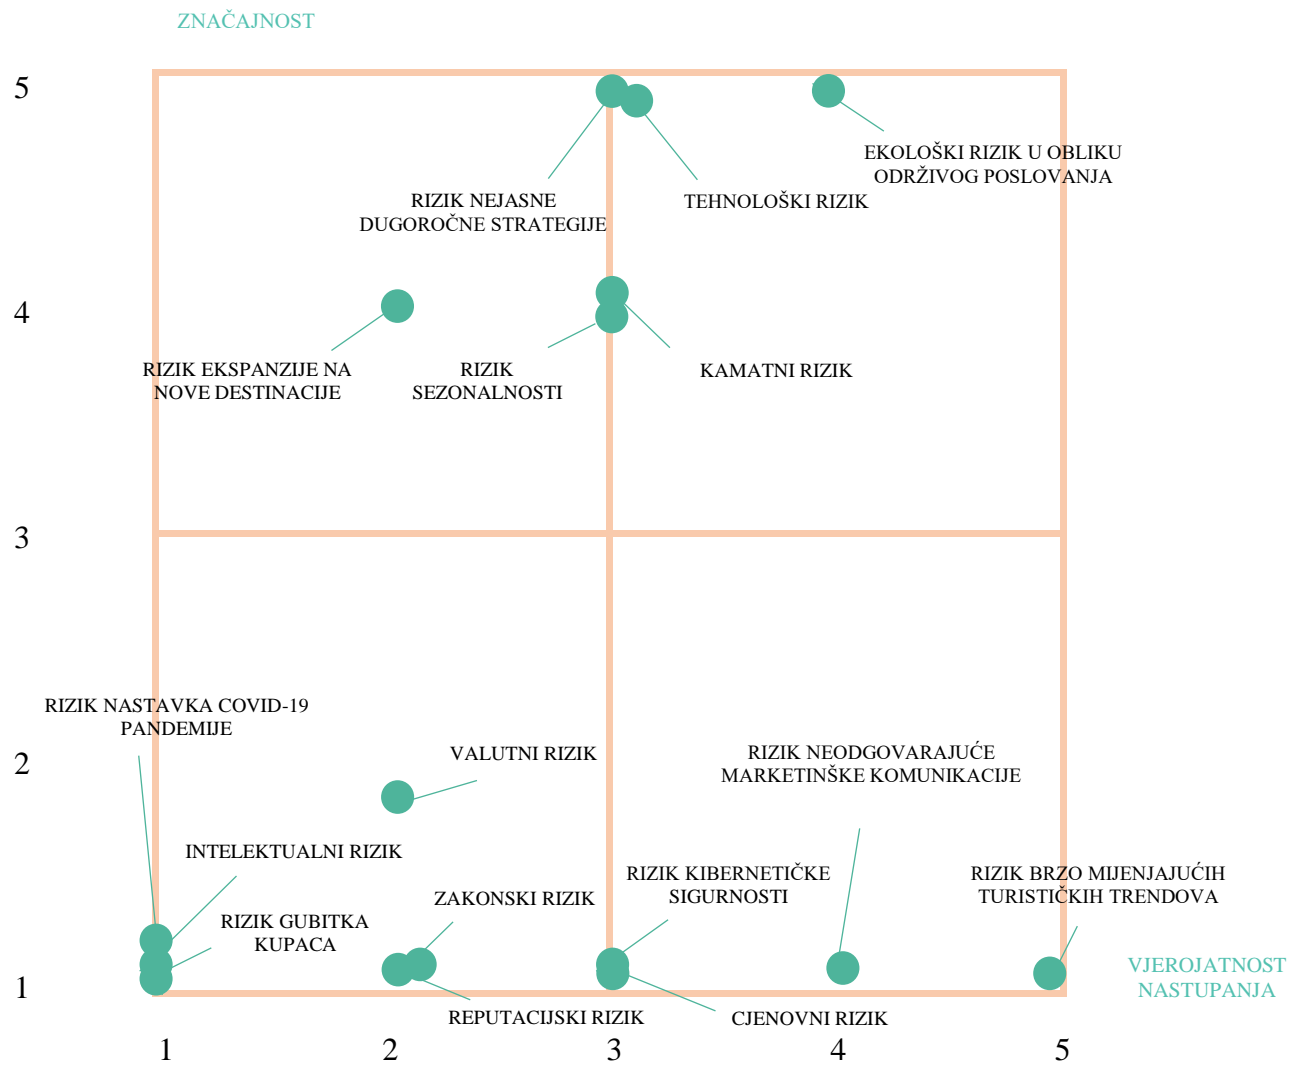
ZNAČAJNOST

5

4

3

2

1

RIZIK NEJASNE DUGOROČNE STRATEGIJE

TEHNOLOŠKI RIZIK

EKOLOŠKI RIZIK U OBLIKU ODRŽIVOG POSLOVANJA

RIZIK EKSPANZIJE NA NOVE DESTINACIJE

RIZIK SEZONALNOSTI

KAMATNI RIZIK

RIZIK NASTAVKA COVID-19 PANDEMIJE

VALUTNI RIZIK

RIZIK NEODGOVARAJUĆE MARKETINŠKE KOMUNIKACIJE

INTELEKTUALNI RIZIK

RIZIK KIBERNETIČKE SIGURNOSTI

RIZIK BRZO MIJENJAJUĆIH TURISTIČKIH TRENDOVA

ZAKONSKI RIZIK

RIZIK GUBITKA KUPACA

VJEROJATNOST NASTUPANJA

REPUTACIJSKI RIZIK

CJENOVNI RIZIK

1

2

3

4

5